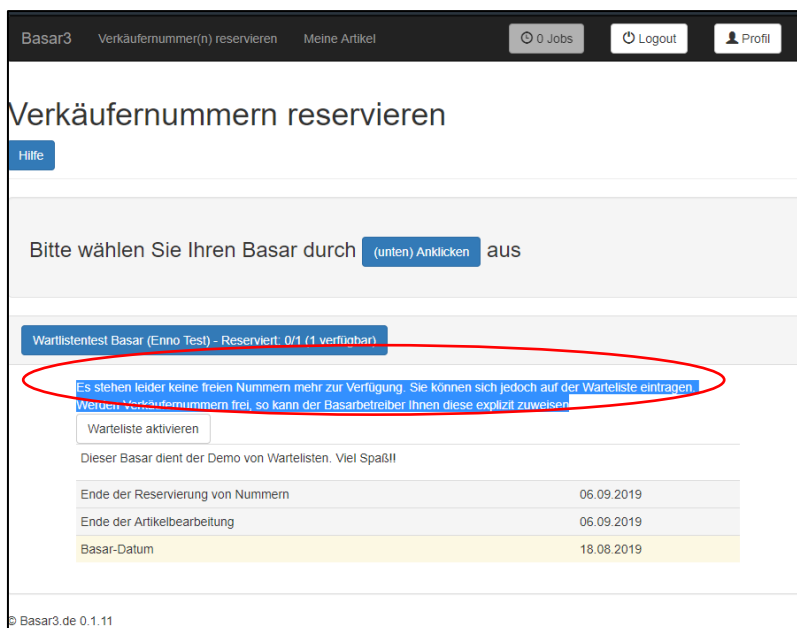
Basar3 Verkäufernummer(n) reservieren Meine Artikel

0 Jobs Logout Profil

Verkäufernummern reservieren

Hilfe

Bitte wählen Sie Ihren Basar durch (unten) Anklicken aus

Wartlistentest Basar (Enno Test) - Reserviert: 0/1 (1 verfügbar)

Es stehen leider keine freien Nummern mehr zur Verfügung. Sie können sich jedoch auf der Warteliste eintragen. Werden Verkäufernummern frei, so kann der Basarbetreiber Ihnen diese explizit zuweisen

Warteliste aktivieren

Dieser Basar dient der Demo von Wartelisten. Viel Spaß!!

| | |
|---|---|
| Ende der Reservierung von Nummern | 06.09.2019 |
| Ende der Artikelbearbeitung | 06.09.2019 |
| Basar-Datum | 18.08.2019 |

© Basar3.de 0.1.11